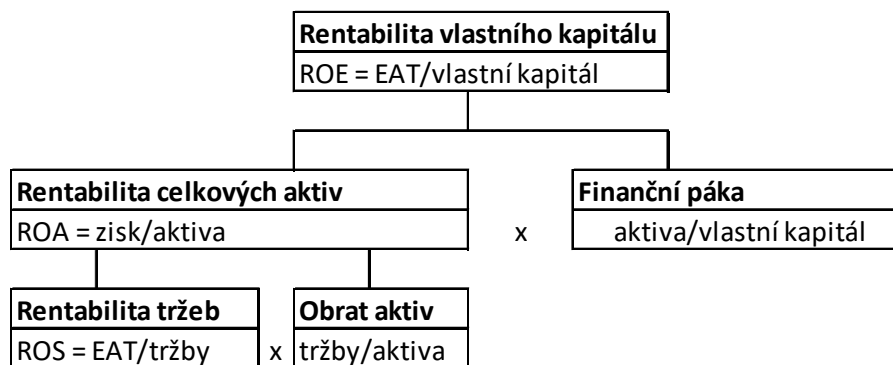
Rentabilita vlastního kapitálu
ROE = EAT/vlastní kapitál

Rentabilita celkových aktiv
ROA = zisk/aktiva

x

Finanční páka
aktiva/vlastní kapitál

Rentabilita tržeb
ROS = EAT/tržby

x

Obrat aktiv
tržby/aktiva